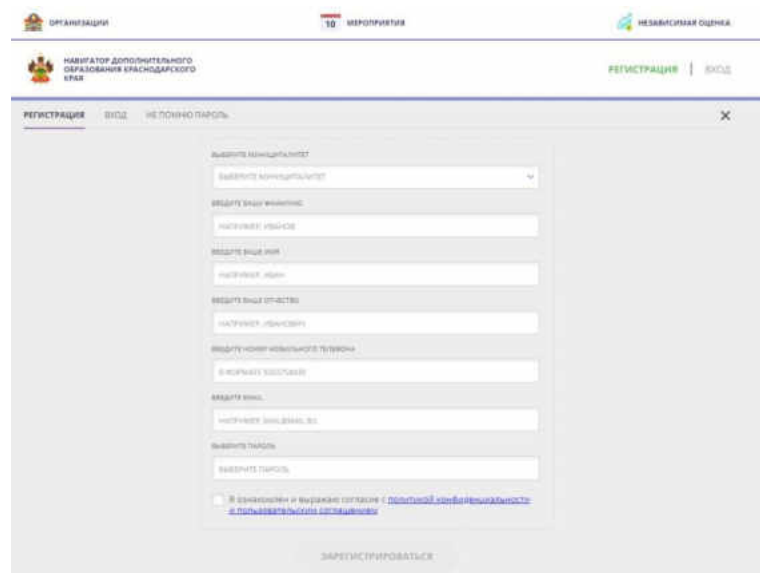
ОРГАНИЗАЦИИ

10 МЕРОПРИЯТИЯ

НЕЗАВИСИМАЯ ОЦЕНКА

НАВИГАТОР ДОПОЛНИТЕЛЬНОГО ОБРАЗОВАНИЯ КРАСНОДАРСКОГО КРАЯ

РЕГИСТРАЦИЯ | ВХОД

РЕГИСТРАЦИЯ ВХОД НЕ ПОМНЮ ПАРОЛЬ

×

ВЫБЕРИТЕ МУНИЦИПАЛИТЕТ

ВЫБЕРИТЕ МУНИЦИПАЛИТЕТ

ВВЕДИТЕ ВАШУ ФАМИЛИЮ

НАПРИМЕР: ИВАНОВ

ВВЕДИТЕ ВАШЕ ИМЯ

НАПРИМЕР: ИВАН

ВВЕДИТЕ ВАШЕ ОТЧЕСТВО

НАПРИМЕР: ИВАНОВИЧ

ВВЕДИТЕ НОМЕР МОБИЛЬНОГО ТЕЛЕФОНА

В ФОРМАТЕ: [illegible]

ВВЕДИТЕ EMAIL

НАПРИМЕР: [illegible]

ВЫБЕРИТЕ ПАРОЛЬ

ВЫБЕРИТЕ ПАРОЛЬ

Я ознакомлен и выражаю согласие с политикой конфиденциальности и пользовательским соглашением

ЗАРЕГИСТРИРОВАТЬСЯ